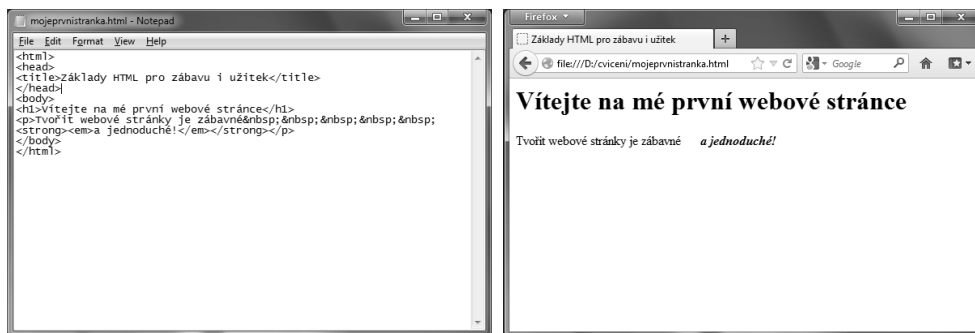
mojeprvnistranka.html - Notepad

File Edit Format View Help

<html>
<head>
<title>Základy HTML pro zábavu i užitek</title>
</head>
<body>
<h1>Vítejte na mé první webové stránce</h1>
<p>Tvořit webové stránky je zábavné&nbsp;&nbsp;&nbsp;&nbsp;&nbsp;
<strong><em>a jednoduché!</em></strong></p>
</body>
</html>

Firefox

Základy HTML pro zábavu i užitek

+

file:///D:/cviceni/mojeprvnistranka.html

Google

Vítejte na mé první webové stránce

Tvořit webové stránky je zábavné *a jednoduché!*